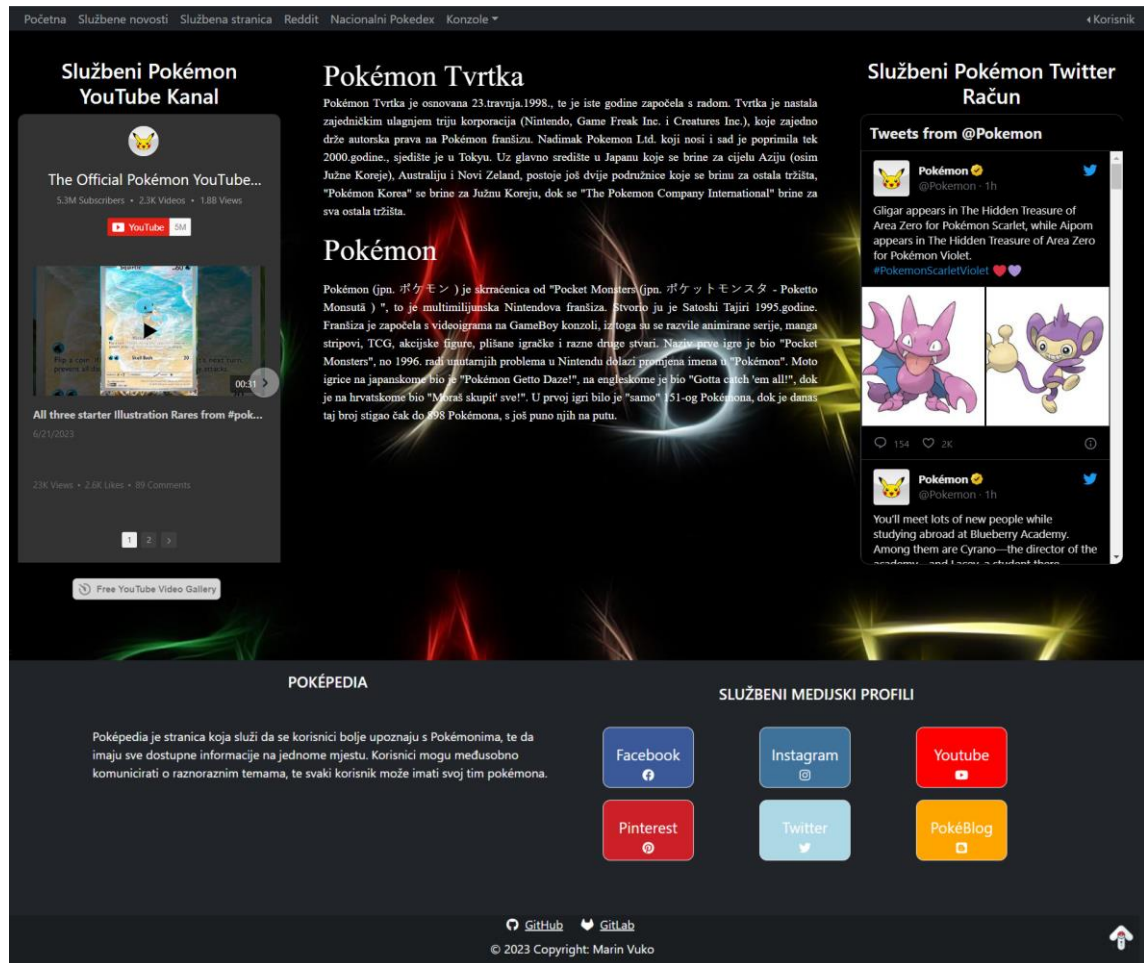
Početna Službene novosti Službena stranica Reddit Nacionalni Pokedex Konzole ▾ ◂Korisnik

Službeni Pokémon YouTube Kanal

The Official Pokémon YouTube...
5.3M Subscribers • 2.3K Videos • 1.8B Views
YouTube 5M

00:31

All three starter Illustration Rares from #pok...
6/21/2023

23K Views • 2.6K Likes • 89 Comments

1 2 ›

Free YouTube Video Gallery

Pokémon Tvrtka

Pokémon Tvrtka je osnovana 23.travnja.1998., te je iste godine započela s radom. Tvrtka je nastala zajedničkim ulaganjem triju korporacija (Nintendo, Game Freak Inc. i Creatures Inc.), koje zajedno drže autorska prava na Pokémon franšizu. Nadimak Pokemon Ltd. koji nosi i sad je poprimila tek 2000.godine., sjedište je u Tokyu. Uz glavno središte u Japanu koje se brine za cijelu Aziju (osim Južne Koreje), Australiju i Novi Zeland, postoje još dvije podružnice koje se brinu za ostala tržišta, "Pokémon Korea" se brine za Južnu Koreju, dok se "The Pokemon Company International" brine za sva ostala tržišta.

Pokémon

Pokémon (jpn. ポケモン ) je skraćenica od "Pocket Monsters (jpn. ポケットモンスタ - Poketto Monsutā ) ", to je multimilijunska Nintendova franšiza. Stvorio ju je Satoshi Tajiri 1995.godine. Franšiza je započela s videoigrama na GameBoy konzoli, iz toga su se razvile animirane serije, manga stripovi, TCG, akcijske figure, plišane igračke i razne druge stvari. Naziv prve igre je bio "Pocket Monsters", no 1996. radi unutarnjih problema u Nintendu dolazi promjena imena u "Pokémon". Moto igrice na japanskome bio je "Pokémon Getto Daze!", na engleskome je bio "Gotta catch 'em all!", dok je na hrvatskome bio "Moraš skupit' sve!". U prvoj igri bilo je "samo" 151-og Pokémona, dok je danas taj broj stigao čak do 898 Pokémona, s još puno njih na putu.

Službeni Pokémon Twitter Račun

Tweets from @Pokemon

Pokémon
@Pokemon · 1h
Gligar appears in The Hidden Treasure of Area Zero for Pokémon Scarlet, while Aipom appears in The Hidden Treasure of Area Zero for Pokémon Violet.
#PokemonScarletViolet

154 2K

Pokémon
@Pokemon · 1h
You'll meet lots of new people while studying abroad at Blueberry Academy. Among them are Cyrano—the director of the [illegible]

POKÉPEDIA

Poképedia je stranica koja služi da se korisnici bolje upoznaju s Pokémonima, te da imaju sve dostupne informacije na jednome mjestu. Korisnici mogu međusobno komunicirati o raznoraznim temama, te svaki korisnik može imati svoj tim pokémona.

SLUŽBENI MEDIJSKI PROFILI

Facebook
Instagram
Youtube
Pinterest
Twitter
PokéBlog

GitHub GitLab
© 2023 Copyright: Marin Vuko